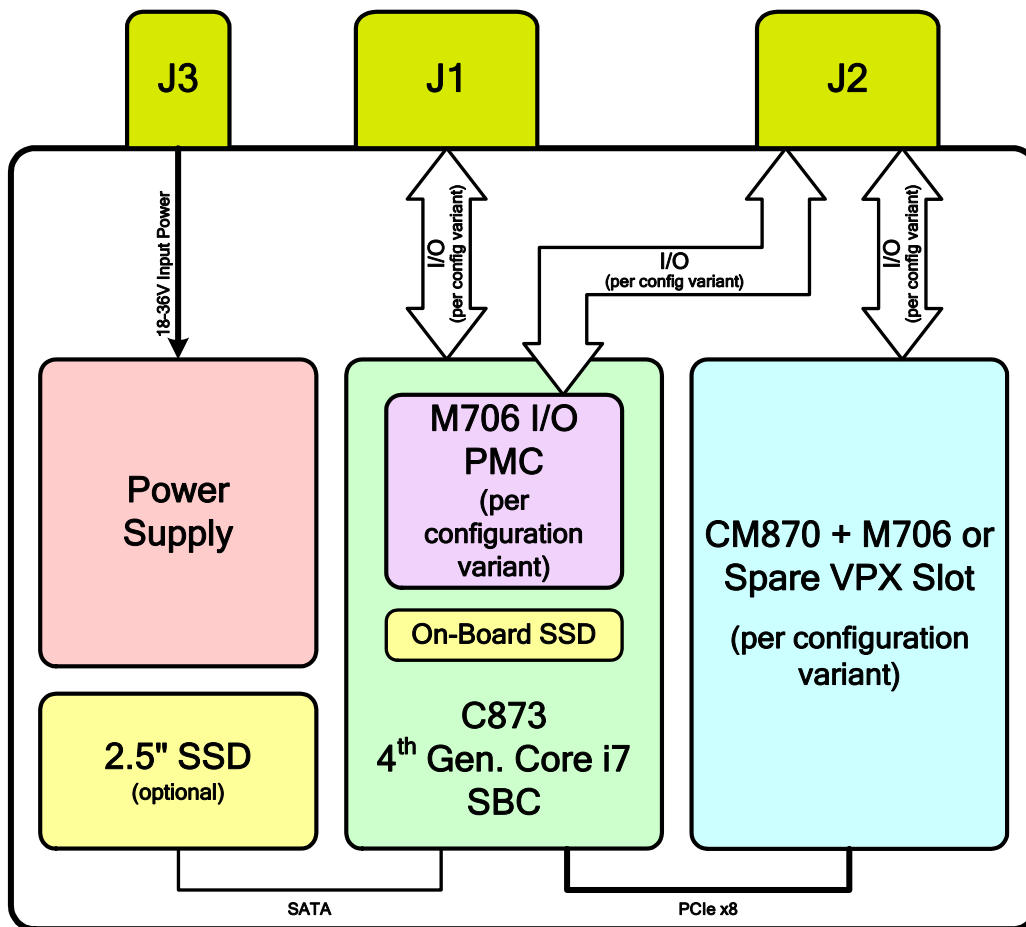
J3

J1

J2

18-36V Input Power

I/O
(per config variant)

I/O
(per config variant)

I/O
(per config variant)

Power Supply

M706 I/O PMC
(per configuration variant)

On-Board SSD

C873
4$^{th}$ Gen. Core i7
SBC

CM870 + M706 or Spare VPX Slot

(per configuration variant)

2.5" SSD
(optional)

SATA

PCIe x8